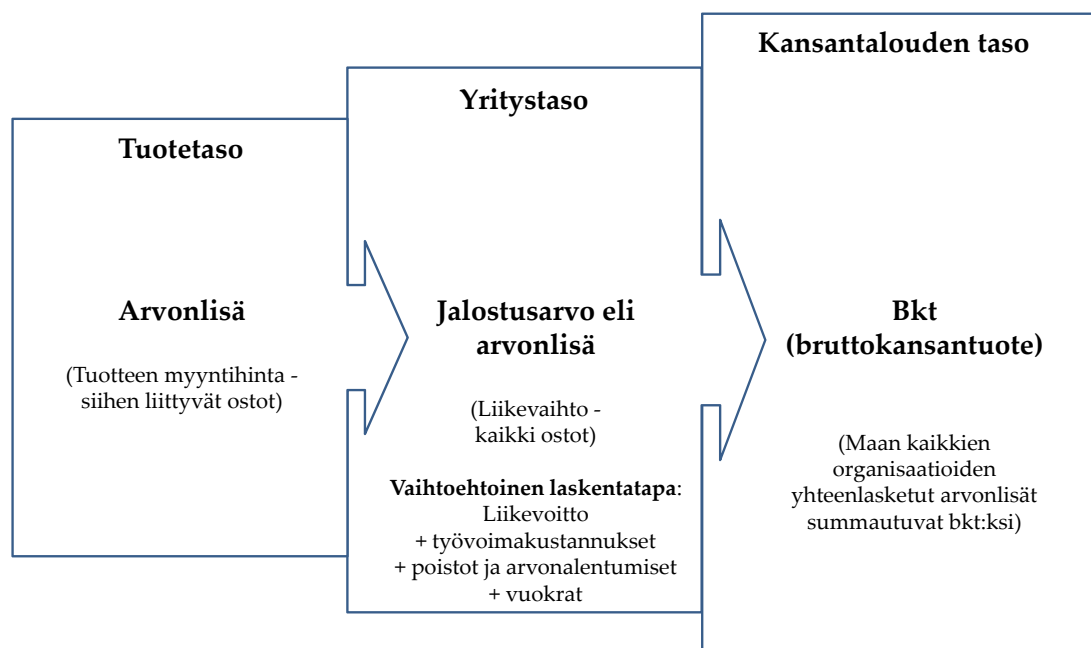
Tuotetaso

Arvonlisä

(Tuotteen myyntihinta - siihen liittyvät ostot)

Yritystaso

Jalostusarvo eli arvonlisä

(Liikevaihto - kaikki ostot)

**Vaihtoehtoinen laskentatapa**: Liikevoitto + työvoimakustannukset + poistot ja arvonalentumiset + vuokrat

Kansantalouden taso

Bkt (bruttokansantuote)

(Maan kaikkien organisaatioiden yhteenlasketut arvonlisät summautuvat bkt:ksi)